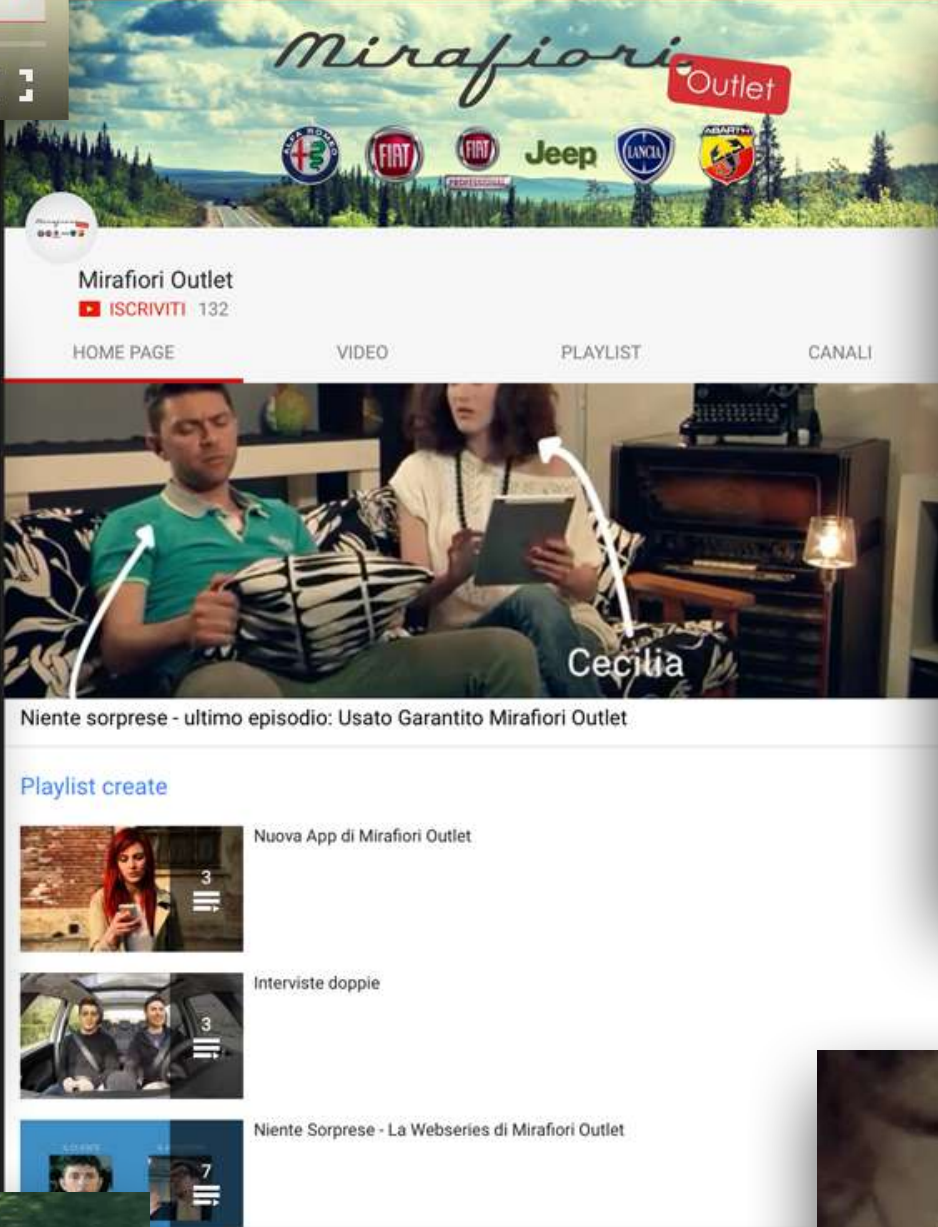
Mirafiori Outlet

ALFA ROMEO FIAT FIAT PROFESSIONAL Jeep LANCIA ABARTH

Mirafiori Outlet
ISCRIVITI 132

HOME PAGE VIDEO PLAYLIST CANALI

Cecilia

Niente sorprese - ultimo episodio: Usato Garantito Mirafiori Outlet

Playlist create

3
Nuova App di Mirafiori Outlet

3
Interviste doppie

7
Niente Sorprese - La Webseries di Mirafiori Outlet